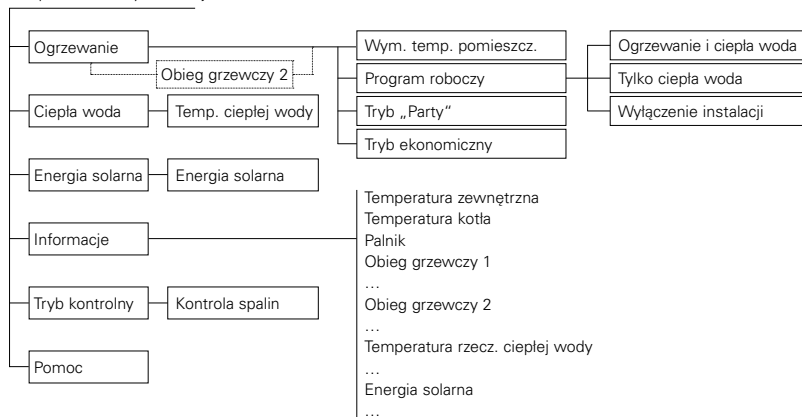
Ogrzewanie

Obieg grzewczy 2

Wym. temp. pomieszcz.

Program roboczy

Tryb „Party“

Tryb ekonomiczny

Ogrzewanie i ciepła woda

Tylko ciepła woda

Wyłączenie instalacji

Ciepła woda

Temp. ciepłej wody

Energia solarna

Energia solarna

Informacje

Temperatura zewnętrzna
Temperatura kotła
Palnik
Obieg grzewczy 1
…
Obieg grzewczy 2
…
Temperatura rzecz. ciepłej wody
…
Energia solarna
…

Tryb kontrolny

Kontrola spalin

Pomoc